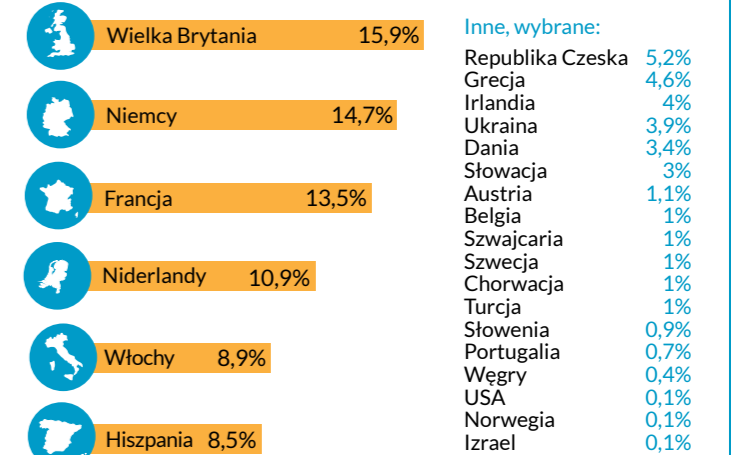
Wielka Brytania 15,9%

Niemcy 14,7%

Francja 13,5%

Niderlandy 10,9%

Włochy 8,9%

Hiszpania 8,5%

Inne, wybrane:

| | |
|---|---|
| Republika Czeska | 5,2% |
| Grecja | 4,6% |
| Irlandia | 4% |
| Ukraina | 3,9% |
| Dania | 3,4% |
| Słowacja | 3% |
| Austria | 1,1% |
| Belgia | 1% |
| Szwajcaria | 1% |
| Szwecja | 1% |
| Chorwacja | 1% |
| Turcja | 1% |
| Słowenia | 0,9% |
| Portugalia | 0,7% |
| Węgry | 0,4% |
| USA | 0,1% |
| Norwegia | 0,1% |
| Izrael | 0,1% |